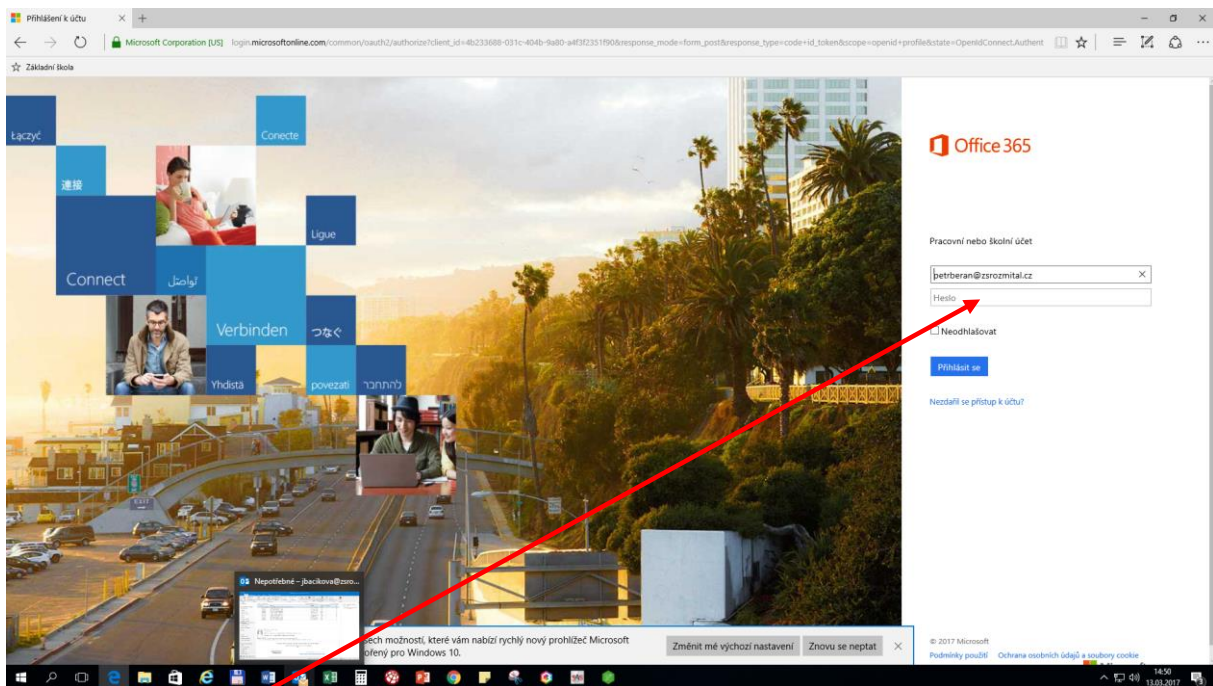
Přihlášení k účtu

Microsoft Corporation [US] login.microsoftonline.com/common/oauth2/authorize?client_id=4b233688-031c-404b-9a80-a4f3f2351f90&response_mode=form_post&response_type=code+id_token&scope=openid+profile&state=OpenIdConnect.Authent

Základní škola

Łączyć
Conecte
連接
Ligue
Connect
تواصل
Verbinden
つなぐ
Yhdistä
povezati
להתחבר

Office 365

Pracovní nebo školní účet

petrberan@zsrozmital.cz

Heslo

Neodhlašovat

Přihlásit se

Nezdařil se přístup k účtu?

© 2017 Microsoft
Podmínky použití Ochrana osobních údajů a soubory cookie

Nepotřebné – jbacikova@zsro...

ech možností, které vám nabízí rychlý nový prohlížeč Microsoft ořený pro Windows 10.

Změnit mé výchozí nastavení
Znovu se neptat

14:50
13.03.2017